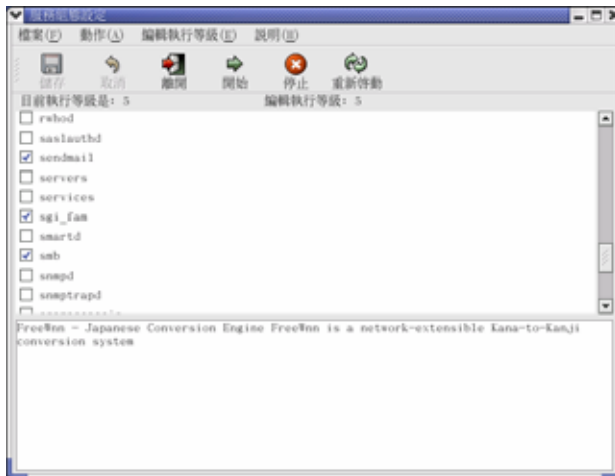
服務配置設定

檔案(F) 動作(A) 編輯執行等級(E) 說明(H)

儲存 取消 離開 開始 停止 重新啓動

目前執行等級是: 5 編輯執行等級: 5

rwhod
saslauthd
sendmail
servers
services
sgi_fam
smartd
smb
snmpd
snmptrapd
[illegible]

FreeWnn - Japanese Conversion Engine FreeWnn is a network-extensible Kana-to-Kanji conversion system